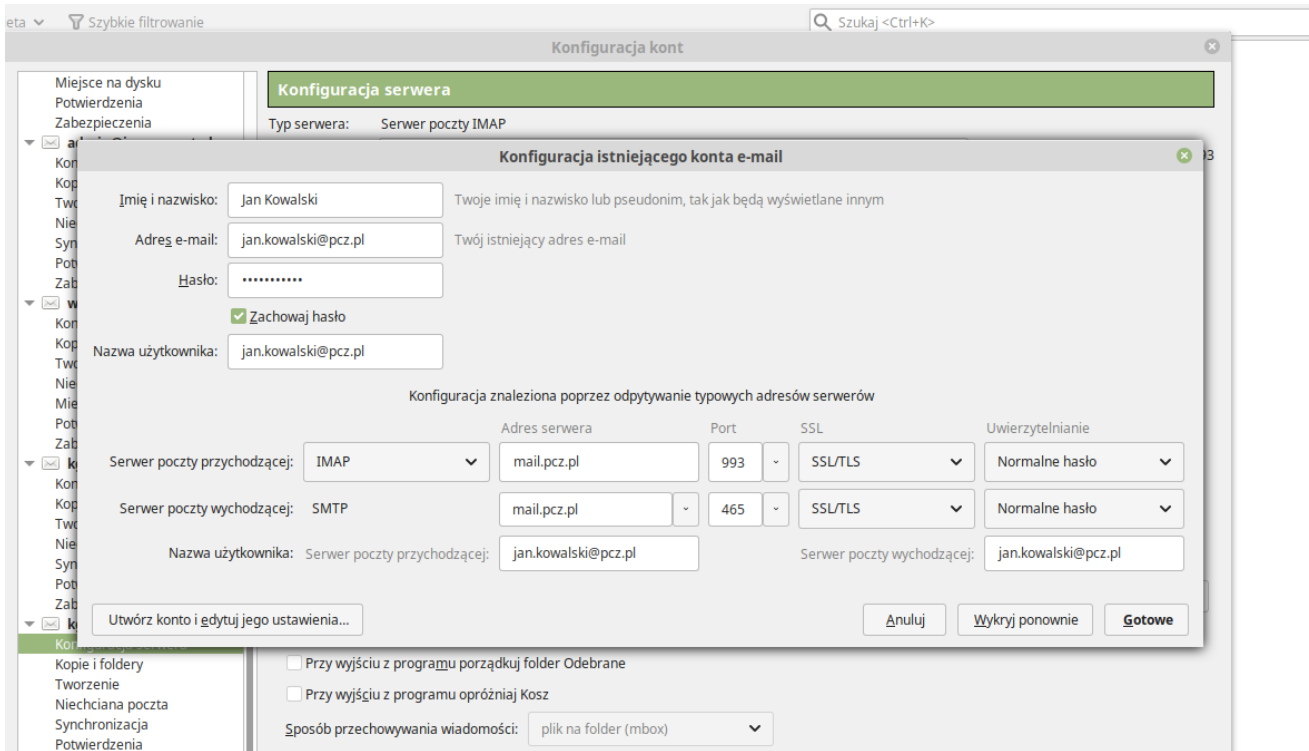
eta Szybkie filtrowanie

Szukaj <Ctrl+K>

Konfiguracja kont

Miejsce na dysku
Potwierdzenia
Zabezpieczenia
Kon
Kop
Two
Nie
Syn
Pot
Zab
Kon
Kop
Two
Nie
Mie
Pot
Zab
k
Kon
Kop
Two
Nie
Syn
Pot
Zab
k
Kopie i foldery
Tworzenie
Niechciana poczta
Synchronizacja
Potwierdzenia

Konfiguracja serwera

Typ serwera: Serwer poczty IMAP

Konfiguracja istniejącego konta e-mail

Imię i nazwisko: Jan Kowalski Twoje imię i nazwisko lub pseudonim, tak jak będą wyświetlane innym

Adres e-mail: jan.kowalski@pcz.pl Twój istniejący adres e-mail

Hasło: •••••••••••

Zachowaj hasło

Nazwa użytkownika: jan.kowalski@pcz.pl

Konfiguracja znaleziona poprzez odpytywanie typowych adresów serwerów

| | | Adres serwera | Port | SSL | Uwierzytelnianie |
|---|---|---|---|---|---|
| Serwer poczty przychodzącej: | IMAP | mail.pcz.pl | 993 | SSL/TLS | Normalne hasło |
| Serwer poczty wychodzącej: | SMTP | mail.pcz.pl | 465 | SSL/TLS | Normalne hasło |

Nazwa użytkownika: Serwer poczty przychodzącej: jan.kowalski@pcz.pl Serwer poczty wychodzącej: jan.kowalski@pcz.pl

Utwórz konto i edytuj jego ustawienia...

Anuluj Wykryj ponownie Gotowe

Przy wyjściu z programu porządkuj folder Odebrane

Przy wyjściu z programu opróżniaj Kosz

Sposób przechowywania wiadomości: plik na folder (mbox)